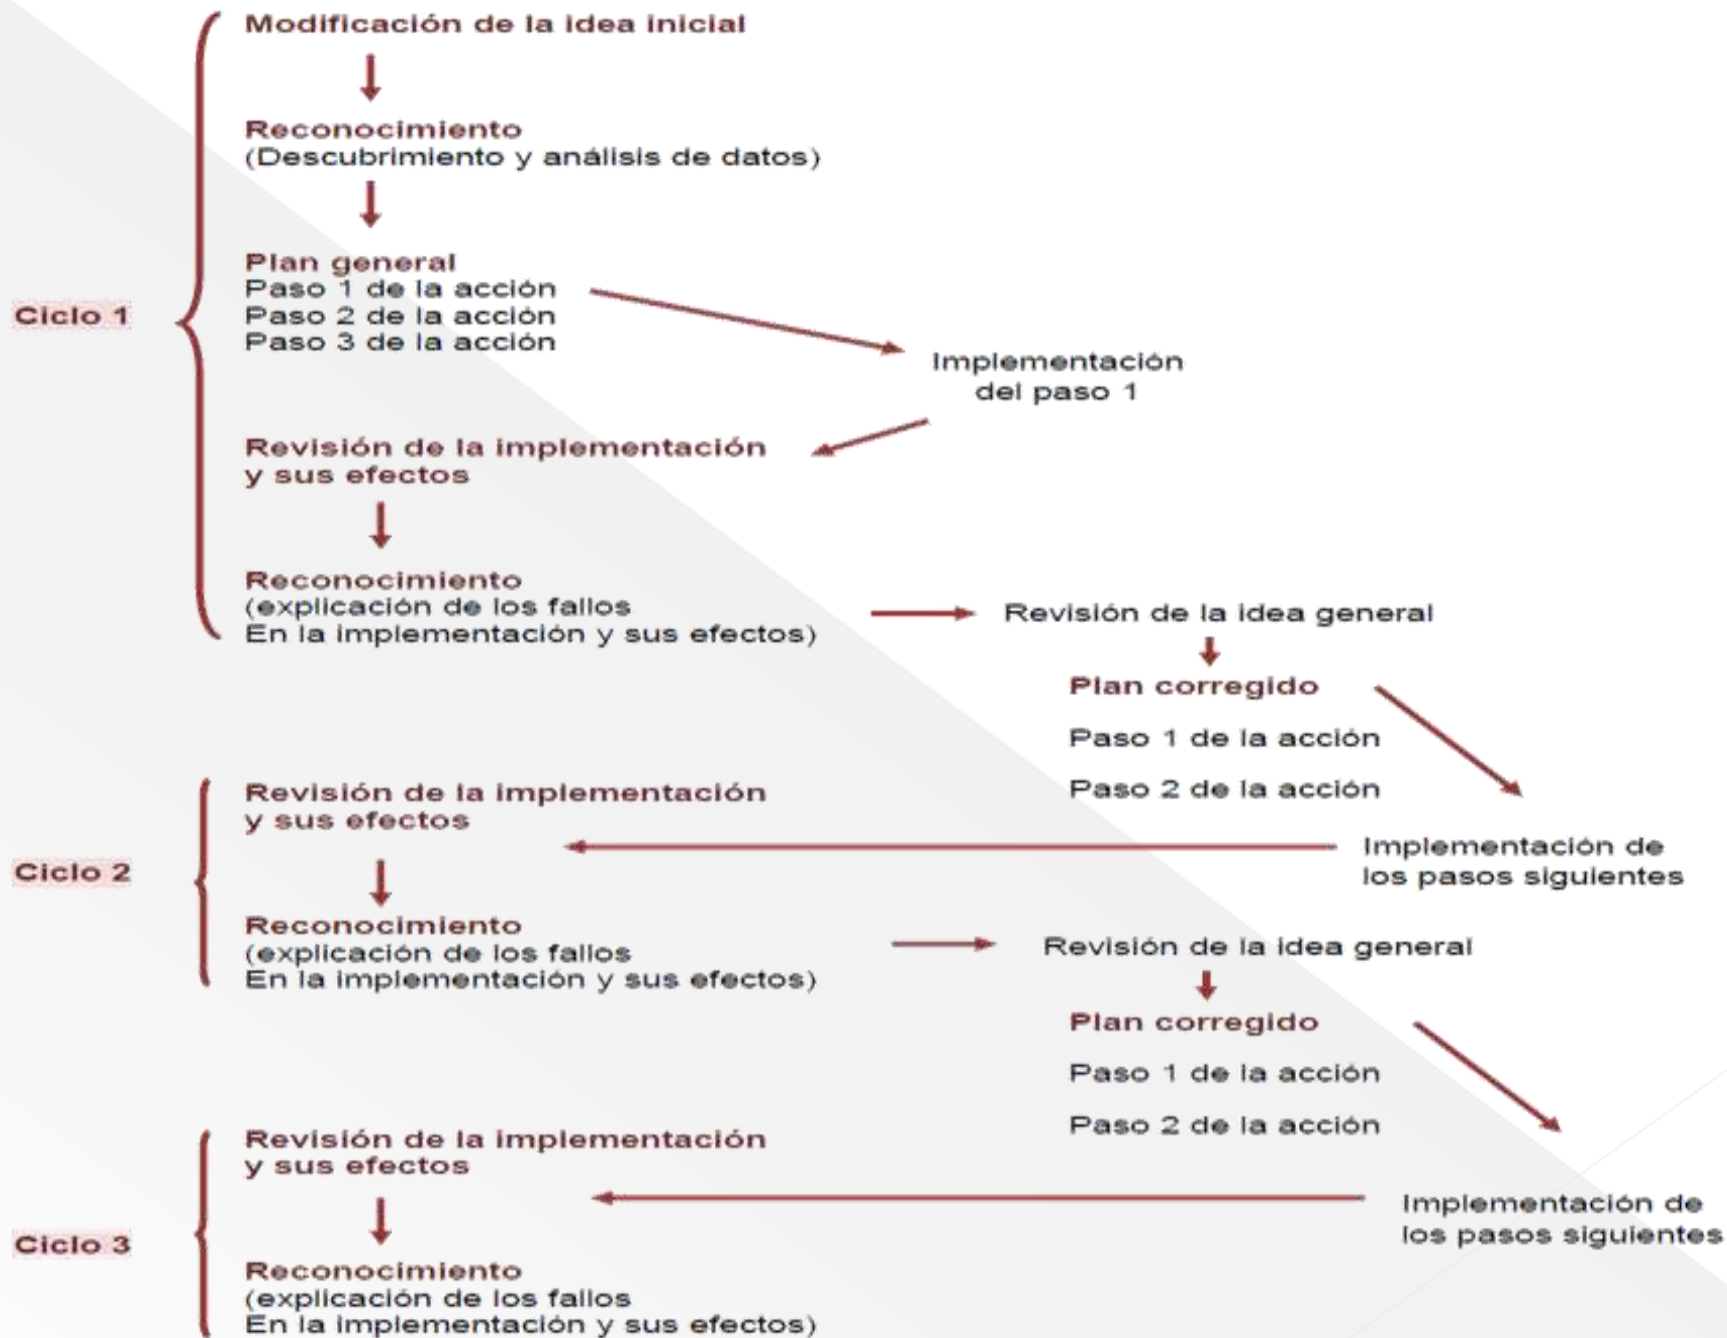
Ciclo 1

Modificación de la idea inicial

Reconocimiento
(Descubrimiento y análisis de datos)

Plan general
Paso 1 de la acción
Paso 2 de la acción
Paso 3 de la acción

Implementación del paso 1

Revisión de la implementación y sus efectos

Reconocimiento
(explicación de los fallos
En la implementación y sus efectos)

Revisión de la idea general

Plan corregido
Paso 1 de la acción
Paso 2 de la acción

Implementación de los pasos siguientes

Ciclo 2

Revisión de la implementación y sus efectos

Reconocimiento
(explicación de los fallos
En la implementación y sus efectos)

Revisión de la idea general

Plan corregido
Paso 1 de la acción
Paso 2 de la acción

Implementación de los pasos siguientes

Ciclo 3

Revisión de la implementación y sus efectos

Reconocimiento
(explicación de los fallos
En la implementación y sus efectos)